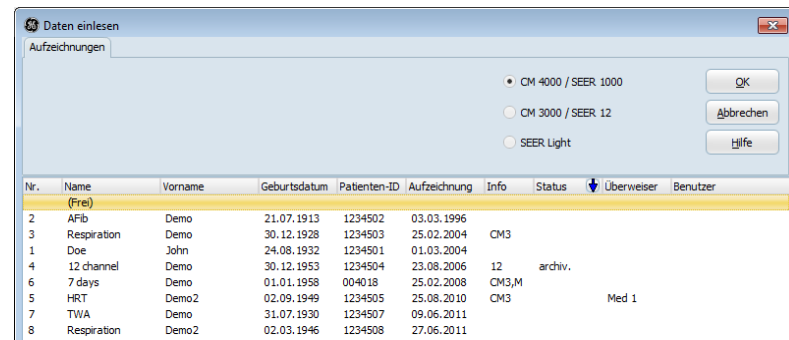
Daten einlesen

Aufzeichnungen

CM 4000 / SEER 1000
CM 3000 / SEER 12
SEER Light

OK
Abbrechen
Hilfe

| Nr. | Name | Vorname | Geburtsdatum | Patienten-ID | Aufzeichnung | Info | Status | Überweiser | Benutzer |
|---|---|---|---|---|---|---|---|---|---|
| | (Frei) | | | | | | | | |
| 2 | AFib | Demo | 21.07.1913 | 1234502 | 03.03.1996 | | | | |
| 3 | Respiration | Demo | 30.12.1928 | 1234503 | 25.02.2004 | CM3 | | | |
| 1 | Doe | John | 24.08.1932 | 1234501 | 01.03.2004 | | | | |
| 4 | 12 channel | Demo | 30.12.1953 | 1234504 | 23.08.2006 | 12 | archiv. | | |
| 6 | 7 days | Demo | 01.01.1958 | 004018 | 25.02.2008 | CM3,M | | | |
| 5 | HRT | Demo2 | 02.09.1949 | 1234505 | 25.08.2010 | CM3 | | Med 1 | |
| 7 | TWA | Demo | 31.07.1930 | 1234507 | 09.06.2011 | | | | |
| 8 | Respiration | Demo2 | 02.03.1946 | 1234508 | 27.06.2011 | | | | |